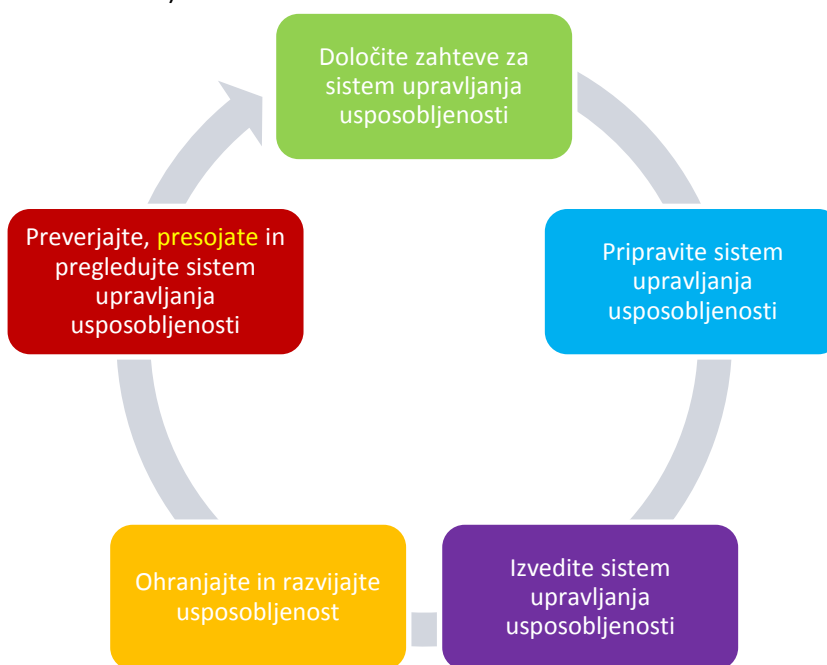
Določite zahteve za sistem upravljanja usposobljenosti

Pripravite sistem upravljanja usposobljenosti

Izvedite sistem upravljanja usposobljenosti

Ohranjajte in razvijajte usposobljenost

Preverjajte, presojate in pregledujte sistem upravljanja usposobljenosti